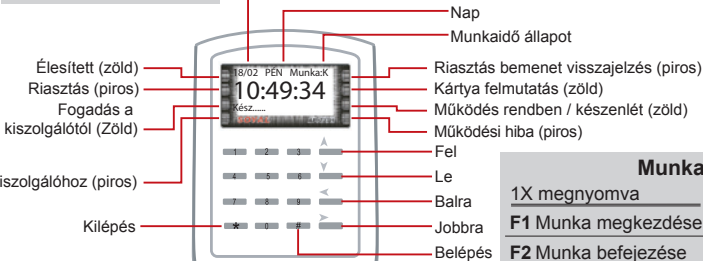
Nap
Munkaidő állapot
Élesített (zöld)
Riasztás (piros)
Fogadás a kiszolgálótól (Zöld)
iszolgálóhoz (piros)
Kilépés
18/02 PÉN Munka:K
10:49:34
Kész......
Riasztás bemenet visszajelzés (piros)
Kártya felmutatás (zöld)
Működés rendben / készenlét (zöld)
Működési hiba (piros)
Fel
Le
Balra
Jobbra
Belépés
1 2 3
4 5 6
7 8 9
* 0 #
Munka
1X megnyomva
F1 Munka megkezdése
F2 Munka befejezése